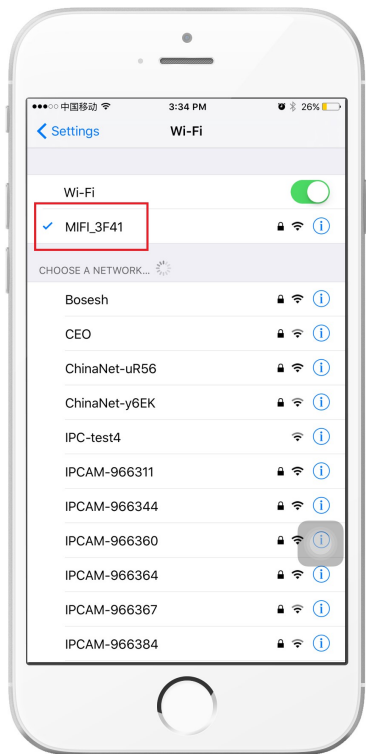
●●●○○ 中国移动 3:34 PM 26%

Settings Wi-Fi

Wi-Fi

MIFI_3F41

CHOOSE A NETWORK...

Bosesh

CEO

ChinaNet-uR56

ChinaNet-y6EK

IPC-test4

IPCAM-966311

IPCAM-966344

IPCAM-966360

IPCAM-966364

IPCAM-966367

IPCAM-966384